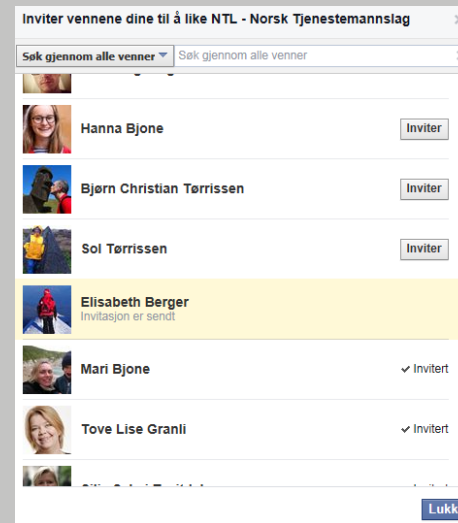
Inviter vennene dine til å like NTL - Norsk Tjenestemannslag

Søk gjennom alle venner ▾ Søk gjennom alle venner

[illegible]

Hanna Bjone Inviter

Bjørn Christian Tørrissen Inviter

Sol Tørrissen Inviter

Elisabeth Berger
Invitasjon er sendt

Mari Bjone ✓ Invitert

Tove Lise Granli ✓ Invitert

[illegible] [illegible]

Lukk